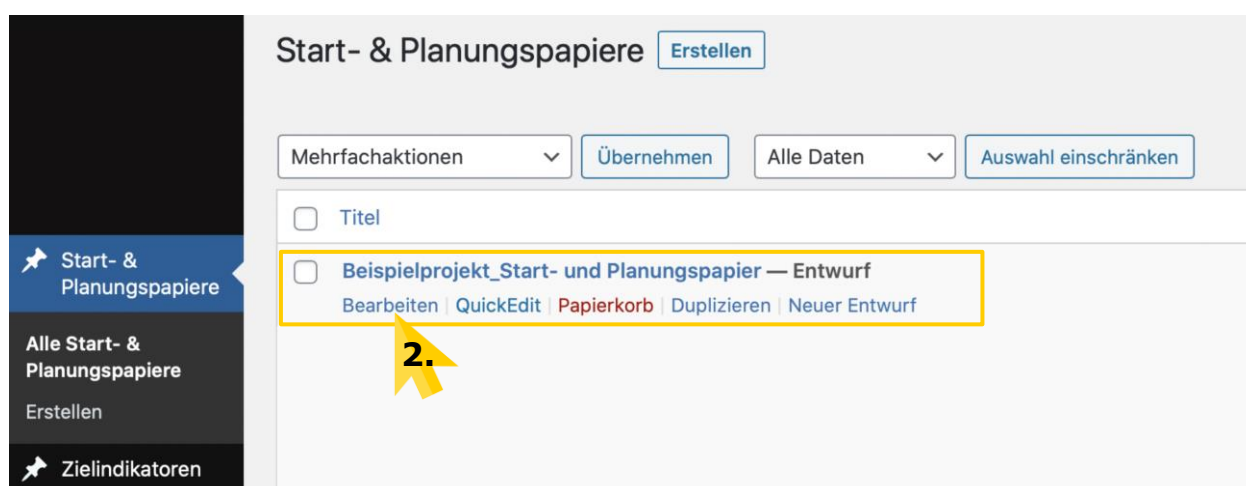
Start- & Planungspapiere

Alle Start- & Planungspapiere

Erstellen

Zielindikatoren

Start- & Planungspapiere Erstellen

Mehrfachaktionen Übernehmen Alle Daten Auswahl einschränken

Titel

Beispielprojekt_Start- und Planungspapier — Entwurf

Bearbeiten | QuickEdit | Papierkorb | Duplizieren | Neuer Entwurf

2.